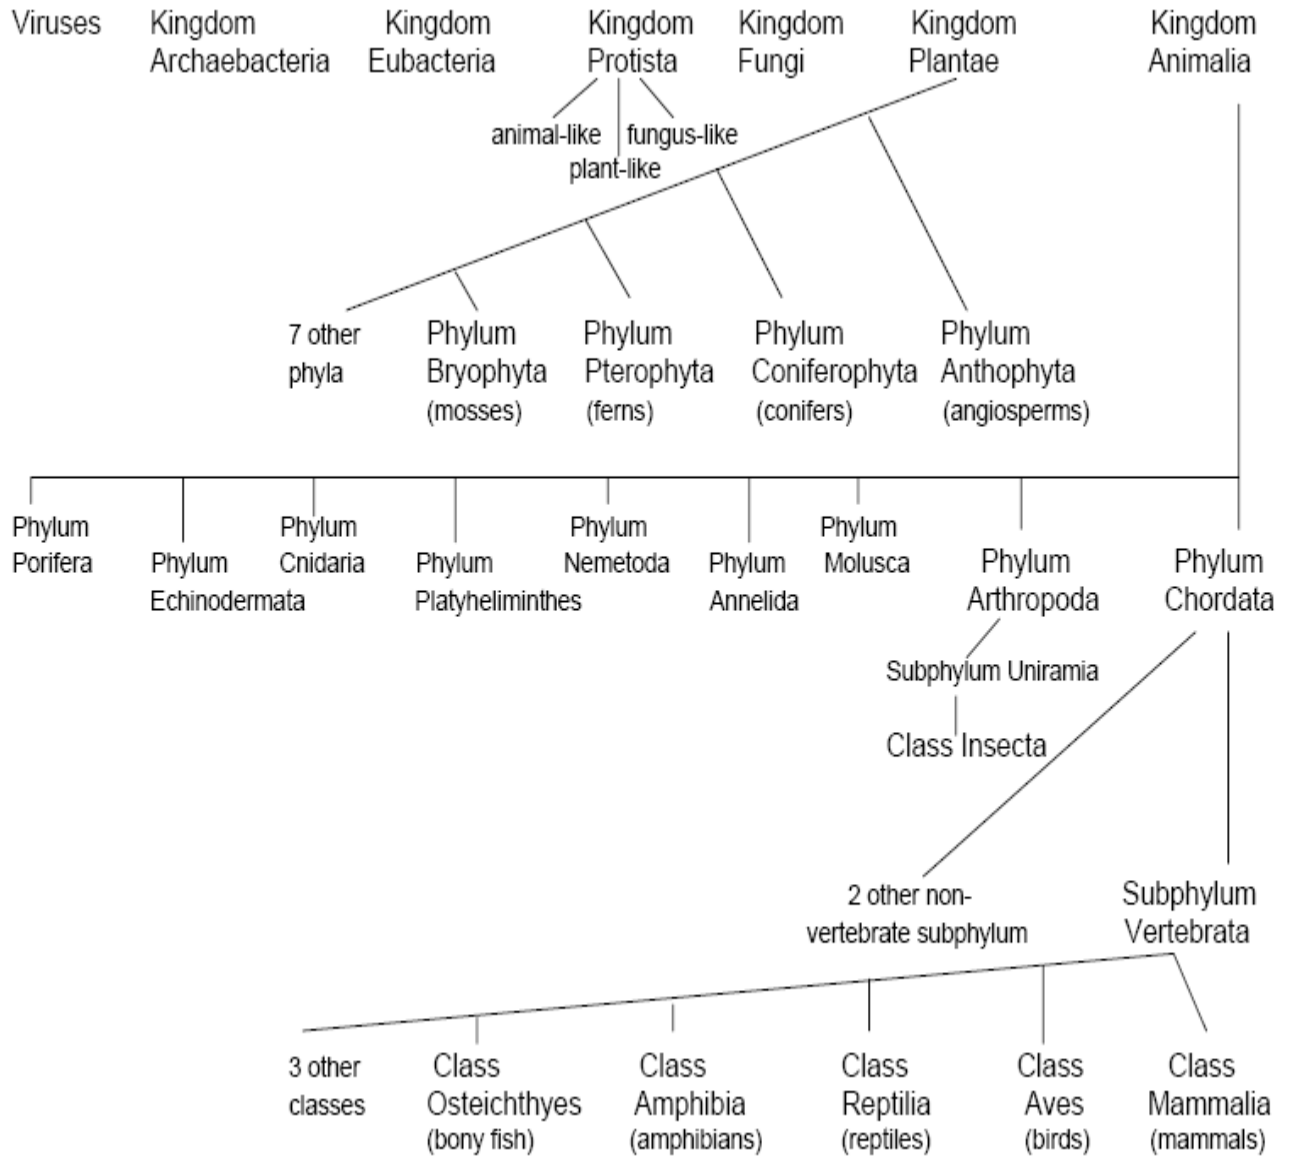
Viruses

Kingdom Archaebacteria

Kingdom Eubacteria

Kingdom Protista

animal-like

plant-like

fungus-like

Kingdom Fungi

Kingdom Plantae

Kingdom Animalia

7 other phyla

Phylum Bryophyta (mosses)

Phylum Pterophyta (ferns)

Phylum Coniferophyta (conifers)

Phylum Anthophyta (angiosperms)

Phylum Porifera

Phylum Echinodermata

Phylum Cnidaria

Phylum Platyheliminthes

Phylum Nemetoda

Phylum Annelida

Phylum Molusca

Phylum Arthropoda

Subphylum Uniramia

Class Insecta

Phylum Chordata

2 other non-vertebrate subphylum

Subphylum Vertebrata

3 other classes

Class Osteichthyes (bony fish)

Class Amphibia (amphibians)

Class Reptilia (reptiles)

Class Aves (birds)

Class Mammalia (mammals)